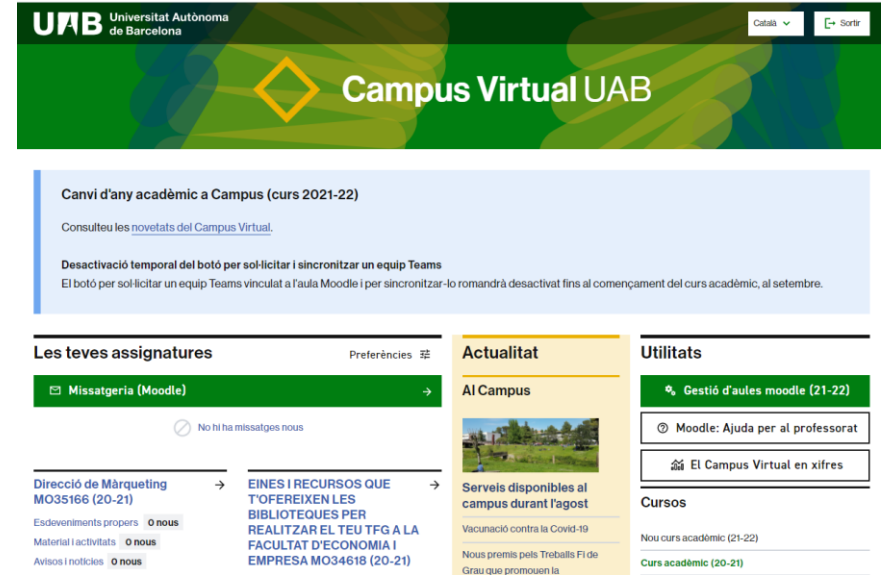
UAB Universitat Autònoma de Barcelona

Català

Sortir

Campus Virtual UAB

Canvi d'any acadèmic a Campus (curs 2021-22)

Consulteu les novetats del Campus Virtual.

Desactivació temporal del botó per sol·licitar i sincronitzar un equip Teams
El botó per sol·licitar un equip Teams vinculat a l'aula Moodle i per sincronitzar-lo romandrà desactivat fins al començament del curs acadèmic, al setembre.

Les teves assignatures

Preferències

Missatgeria (Moodle)

No hi ha missatges nous

Direcció de Màrqueting MO35166 (20-21)

Esdeveniments propers 0 nous

Material i activitats 0 nous

Avisos i notícies 0 nous

EINES I RECURSOS QUE T'OFEREIXEN LES BIBLIOTEQUES PER REALITZAR EL TEU TFG A LA FACULTAT D'ECONOMIA I EMPRESA MO34618 (20-21)

Actualitat

Al Campus

Serveis disponibles al campus durant l'agost

Vacunació contra la Covid-19

Nous premis pels Treballs Fi de Grau que promouen la

Utilitats

Gestió d'aules moodle (21-22)

Moodle: Ajuda per al professorat

El Campus Virtual en xifres

Cursos

Nou curs acadèmic (21-22)

Curs acadèmic (20-21)